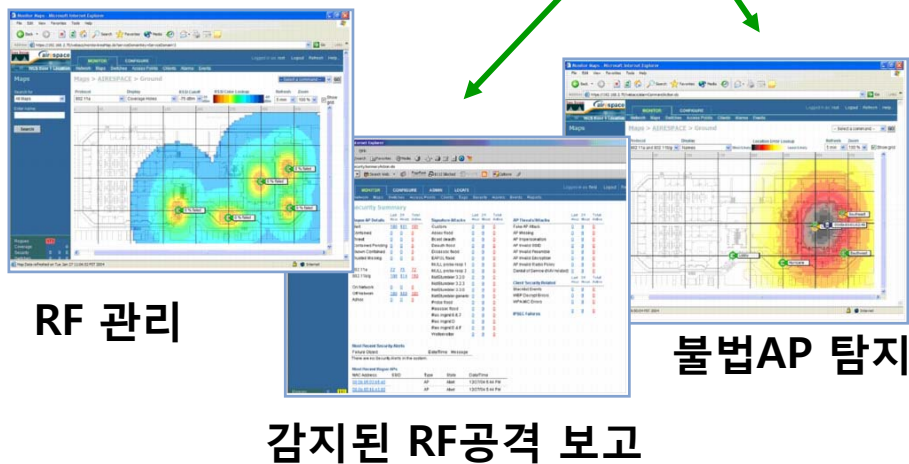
Monitor Maps - Microsoft Internet Explorer

airespace

Maps

Maps > AIRESPACE > Ground

Security Summary

Monitor Maps - Microsoft Internet Explorer

airespace

Maps

Maps > AIRESPACE > Ground

RF 관리

불법AP 탐지

감지된 RF공격 보고